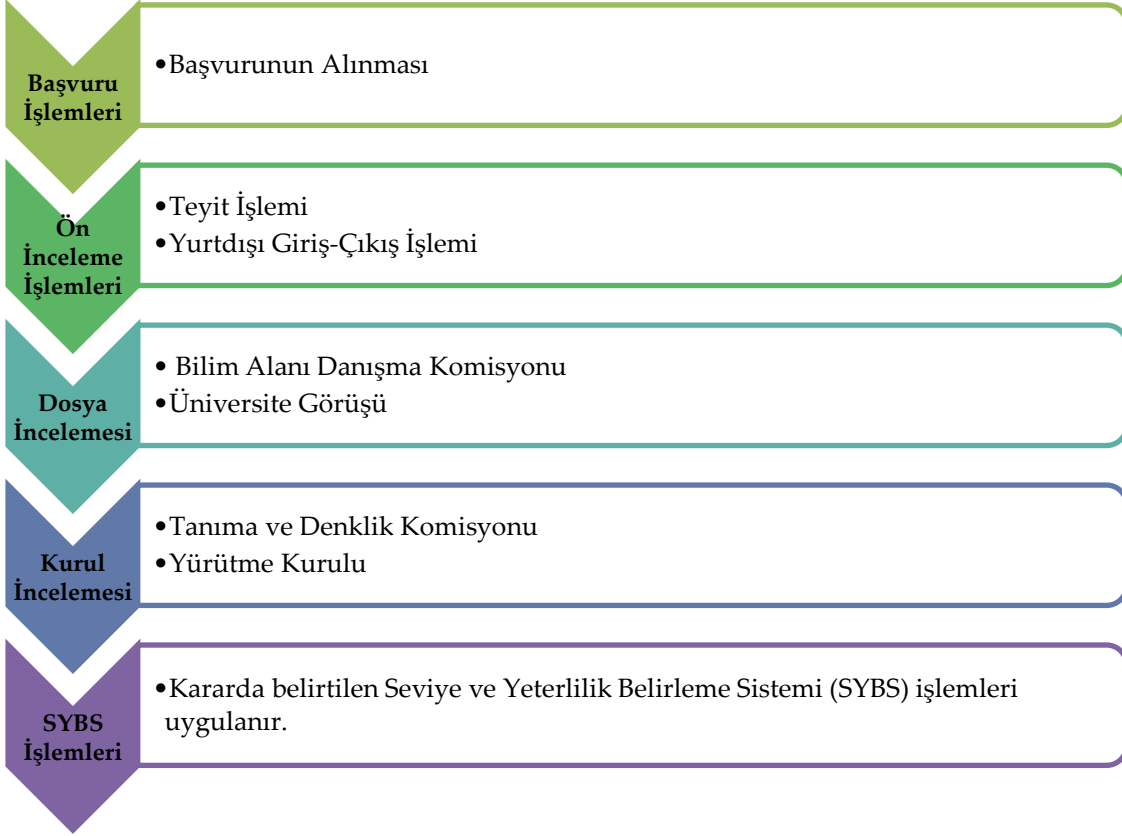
Başvuru İşlemleri

•Başvurunun Alınması

Ön İnceleme İşlemleri

•Teyit İşlemi
•Yurtdışı Giriş-Çıkış İşlemi

Dosya İncelemesi

• Bilim Alanı Danışma Komisyonu
•Üniversite Görüşü

Kurul İncelemesi

•Tanıma ve Denklik Komisyonu
•Yürütme Kurulu

SYBS İşlemleri

•Kararda belirtilen Seviye ve Yeterlilik Belirleme Sistemi (SYBS) işlemleri uygulanır.